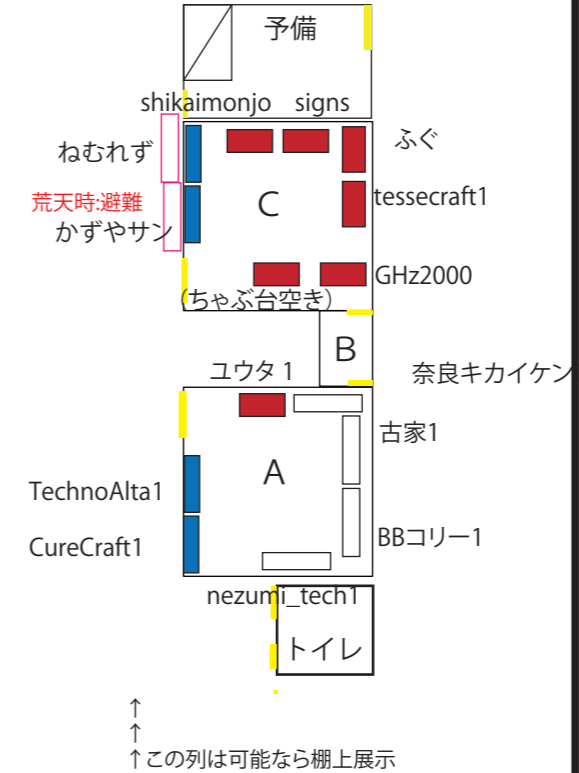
予備

shikaimonjo signs

ねむれず

ふぐ

荒天時:避難

かずやサン

C

tessecraft1

GHz2000

(ちゃぶ台空き)

B

ユウタ 1

奈良キカイケン

古家1

A

TechnoAlta1

CureCraft1

BBコリー1

nezumi_tech1

トイレ

↑
↑
↑この列は可能なら棚上展示